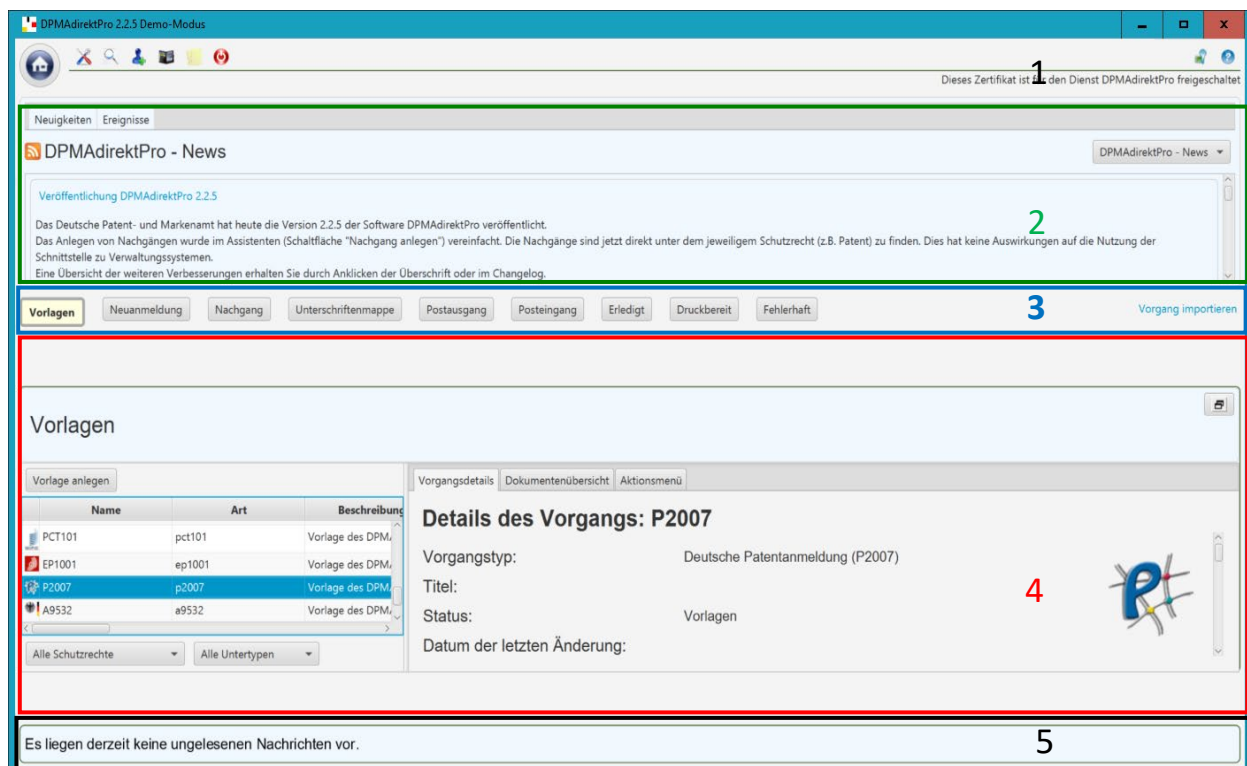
DPMAdirektPro 2.2.5 Demo-Modus

1

Dieses Zertifikat ist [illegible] den Dienst DPMAdirektPro freigeschaltet

Neuigkeiten Ereignisse

DPMAdirektPro - News

DPMAdirektPro - News

Veröffentlichung DPMAdirektPro 2.2.5

2

Das Deutsche Patent- und Markenamt hat heute die Version 2.2.5 der Software DPMAdirektPro veröffentlicht.
Das Anlegen von Nachgängen wurde im Assistenten (Schaltfläche "Nachgang anlegen") vereinfacht. Die Nachgänge sind jetzt direkt unter dem jeweiligem Schutzrecht (z.B. Patent) zu finden. Dies hat keine Auswirkungen auf die Nutzung der Schnittstelle zu Verwaltungssystemen.
Eine Übersicht der weiteren Verbesserungen erhalten Sie durch Anklicken der Überschrift oder im Changelog.

Vorlagen Neuanmeldung Nachgang Unterschriftenmappe Postausgang Posteingang Erledigt Druckbereit Fehlerhaft

3

Vorgang importieren

Vorlagen

Vorlage anlegen

| Name | Art | Beschreibung |
|---|---|---|
| PCT101 | pct101 | Vorlage des DPM. |
| EP1001 | ep1001 | Vorlage des DPM. |
| P2007 | p2007 | Vorlage des DPM. |
| A9532 | a9532 | Vorlage des DPM. |

Alle Schutzrechte Alle Untertypen

Vorgangsdetails Dokumentenübersicht Aktionsmenü

Details des Vorgangs: P2007

Vorgangstyp: Deutsche Patentanmeldung (P2007)

Titel:

Status: Vorlagen

Datum der letzten Änderung:

4

Es liegen derzeit keine ungelesenen Nachrichten vor.

5